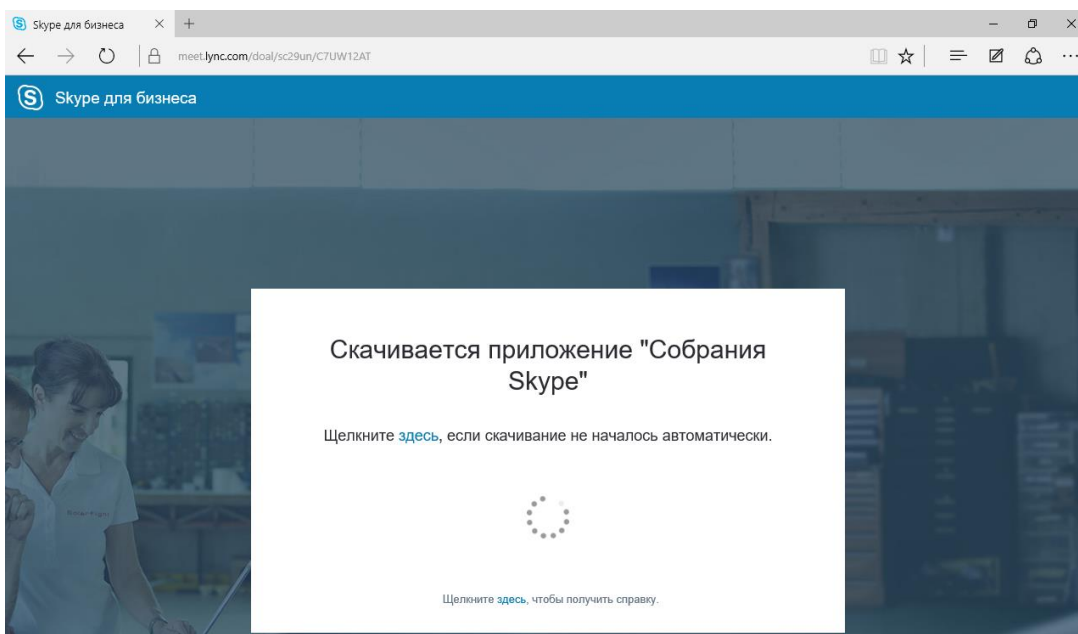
Skype для бизнеса

meet.lync.com/doal/sc29un/C7UW12AT

Skype для бизнеса

Скачивается приложение "Собрания Skype"

Щелкните здесь, если скачивание не началось автоматически.

Щелкните здесь, чтобы получить справку.